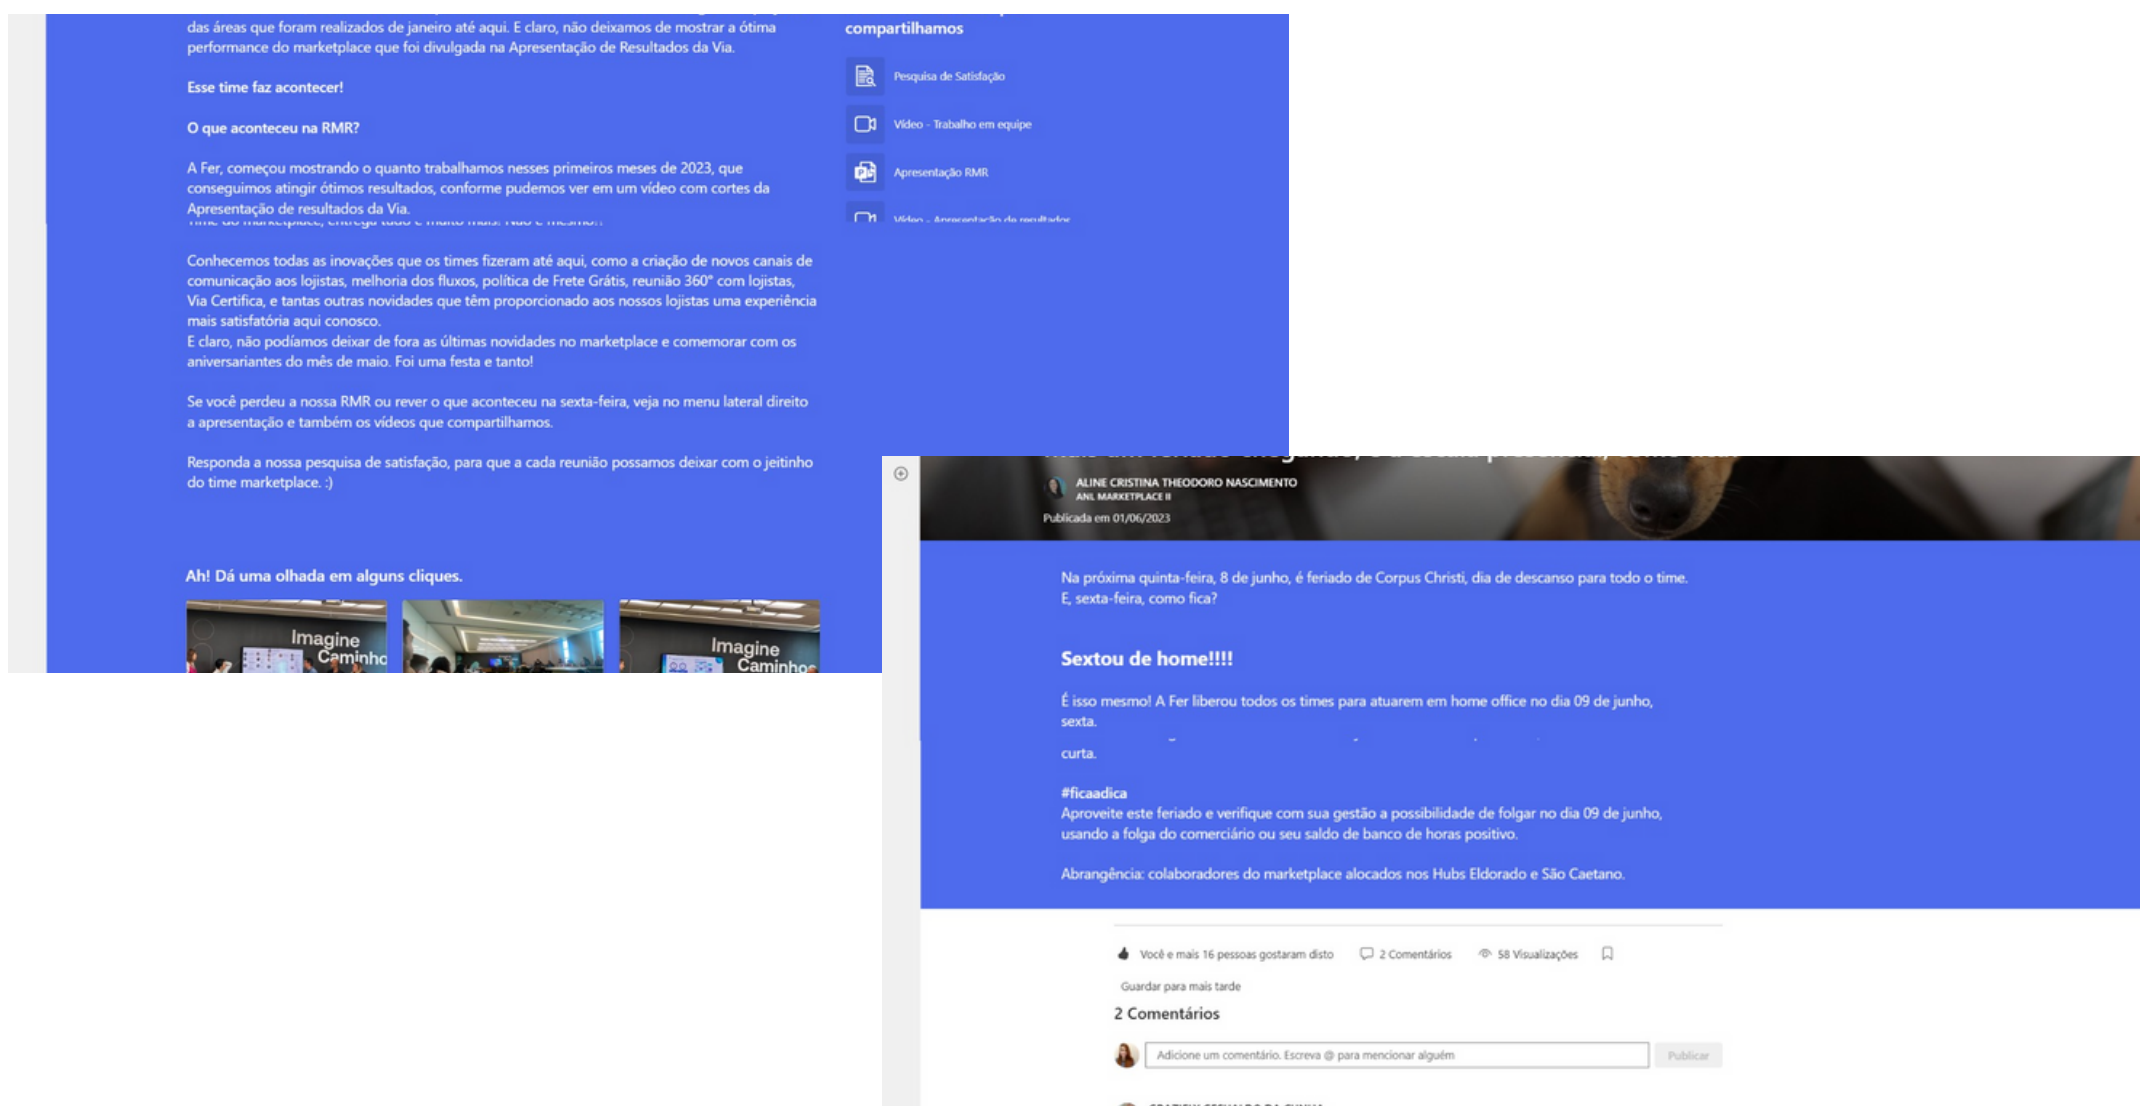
das áreas que foram realizados de janeiro até aqui. E claro, não deixamos de mostrar a ótima performance do marketplace que foi divulgada na Apresentação de Resultados da Via.

Esse time faz acontecer!

O que aconteceu na RMR?

A Fer, começou mostrando o quanto trabalhamos nesses primeiros meses de 2023, que conseguimos atingir ótimos resultados, conforme pudemos ver em um vídeo com cortes da Apresentação de resultados da Via.

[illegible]

Conhecemos todas as inovações que os times fizeram até aqui, como a criação de novos canais de comunicação aos lojistas, melhoria dos fluxos, política de Frete Grátis, reunião 360° com lojistas, Via Certifica, e tantas outras novidades que têm proporcionado aos nossos lojistas uma experiência mais satisfatória aqui conosco.
E claro, não podíamos deixar de fora as últimas novidades no marketplace e comemorar com os aniversariantes do mês de maio. Foi uma festa e tanto!

Se você perdeu a nossa RMR ou rever o que aconteceu na sexta-feira, veja no menu lateral direito a apresentação e também os vídeos que compartilhamos.

Responda a nossa pesquisa de satisfação, para que a cada reunião possamos deixar com o jeitinho do time marketplace. :)

Ah! Dá uma olhada em alguns cliques.

Imagine Caminho
Imagine Caminho

compartilhamos

Pesquisa de Satisfação
Vídeo - Trabalho em equipe
Apresentação RMR
Vídeo - Apresentação de resultados

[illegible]

ALINE CRISTINA THEODORO NASCIMENTO
ANL MARKETPLACE II
Publicada em 01/06/2023

Na próxima quinta-feira, 8 de junho, é feriado de Corpus Christi, dia de descanso para todo o time.
E, sexta-feira, como fica?

Sextou de home!!!!

É isso mesmo! A Fer liberou todos os times para atuarem em home office no dia 09 de junho, sexta.

curta.

#ficaadica
Aproveite este feriado e verifique com sua gestão a possibilidade de folgar no dia 09 de junho, usando a folga do comerciário ou seu saldo de banco de horas positivo.

Abrangência: colaboradores do marketplace alocados nos Hubs Eldorado e São Caetano.

Você e mais 16 pessoas gostaram disto   2 Comentários   58 Visualizações
Guardar para mais tarde
2 Comentários
Adicione um comentário. Escreva @ para mencionar alguém   Publicar